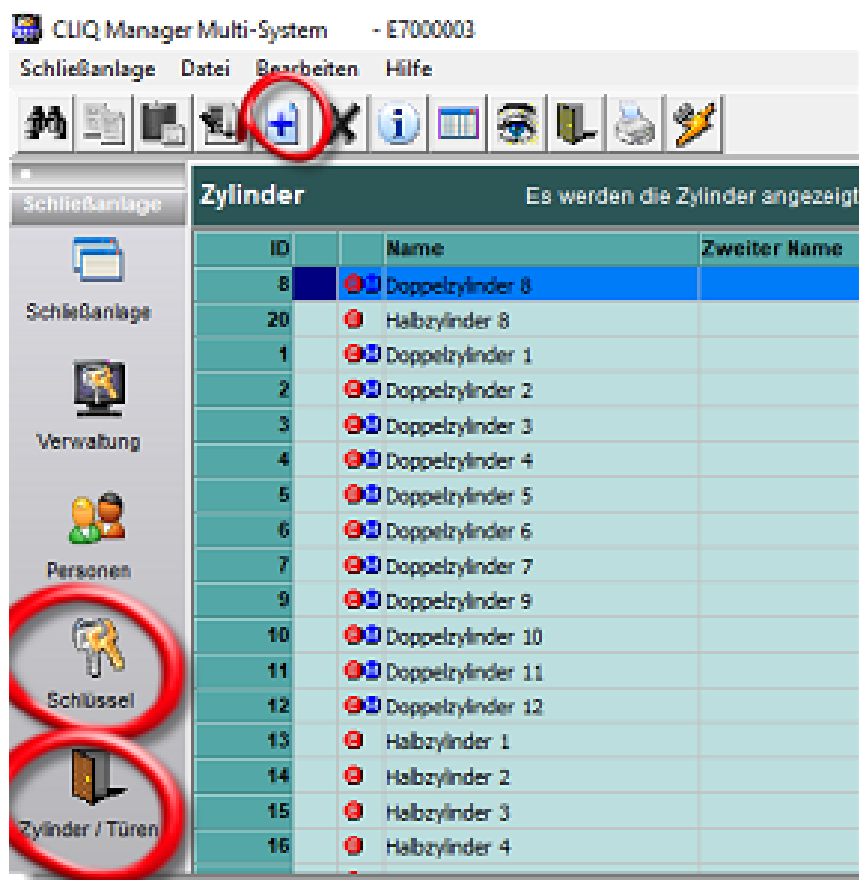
CLIQ Manager Multi-System - E7000003

Schließanlage Datei Bearbeiten Hilfe

Schließanlage

Schließanlage

Verwaltung

Personen

Schlüssel

Zylinder / Türen

Zylinder

Es werden die Zylinder angezeigt

| ID | | | Name | Zweiter Name |
|---|---|---|---|---|
| 8 | | | Doppelzylinder 8 | |
| 20 | | | Halbzylinder 8 | |
| 1 | | | Doppelzylinder 1 | |
| 2 | | | Doppelzylinder 2 | |
| 3 | | | Doppelzylinder 3 | |
| 4 | | | Doppelzylinder 4 | |
| 5 | | | Doppelzylinder 5 | |
| 6 | | | Doppelzylinder 6 | |
| 7 | | | Doppelzylinder 7 | |
| 9 | | | Doppelzylinder 9 | |
| 10 | | | Doppelzylinder 10 | |
| 11 | | | Doppelzylinder 11 | |
| 12 | | | Doppelzylinder 12 | |
| 13 | | | Halbzylinder 1 | |
| 14 | | | Halbzylinder 2 | |
| 15 | | | Halbzylinder 3 | |
| 16 | | | Halbzylinder 4 | |